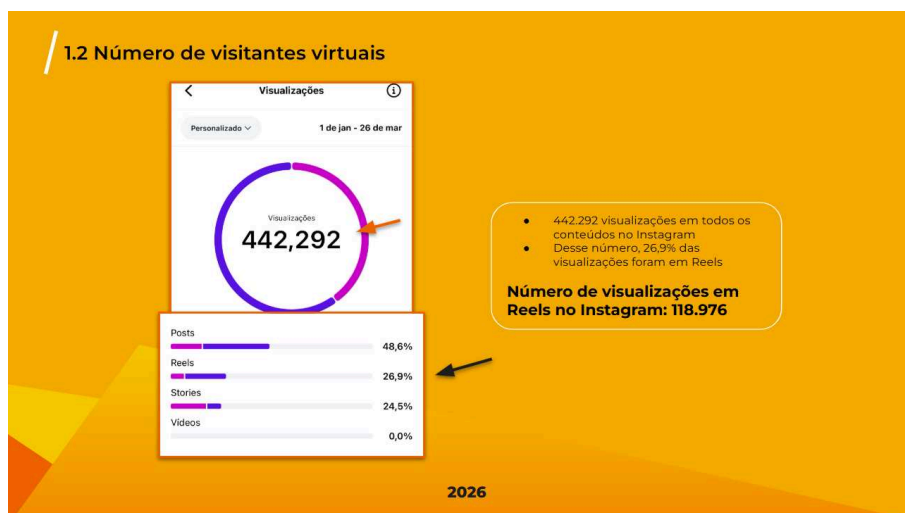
1.2 Número de visitantes virtuais

Visualizações

Personalizado

1 de jan - 26 de mar

Visualizações

442,292

Posts 48,6%

Reels 26,9%

Stories 24,5%

Vídeos 0,0%

- 442.292 visualizações em todos os conteúdos no Instagram
- Desse número, 26,9% das visualizações foram em Reels

Número de visualizações em Reels no Instagram: 118.976

2026